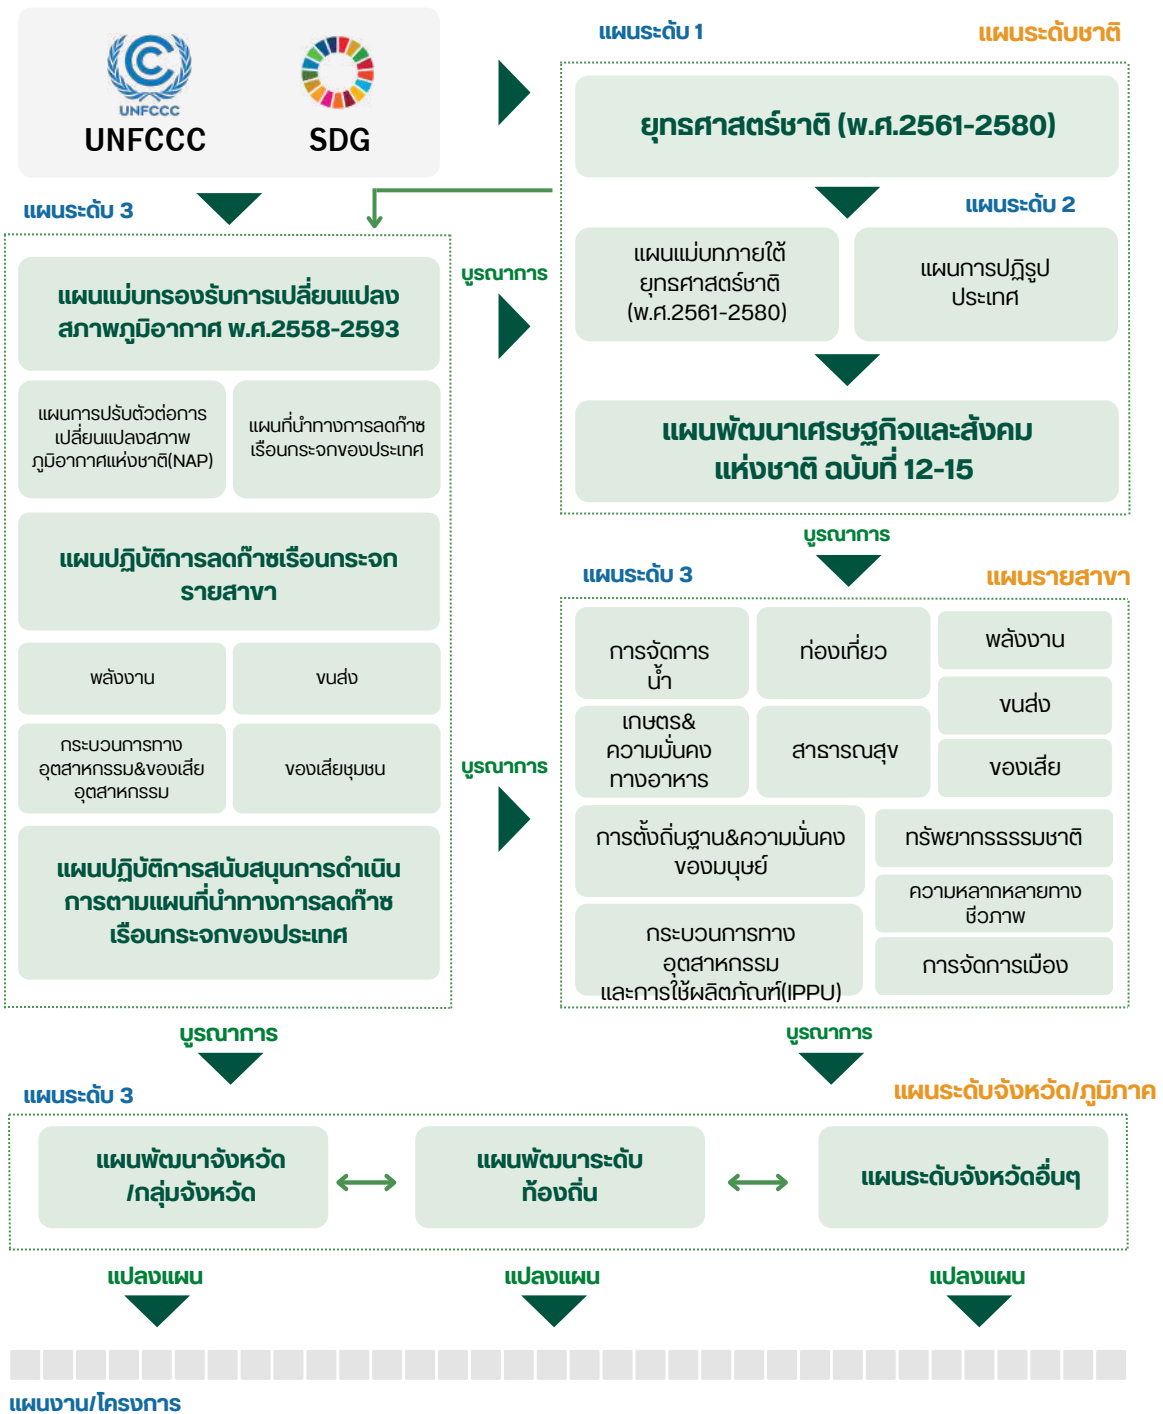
UNFCCC
UNFCCC

SDG

แผนระดับ 1

แผนระดับชาติ

ยุทธศาสตร์ชาติ (พ.ศ.2561-2580)

แผนระดับ 2

แผนแม่บทภายใต้ยุทธศาสตร์ชาติ (พ.ศ.2561-2580)

แผนการปฏิรูปประเทศ

แผนพัฒนาเศรษฐกิจและสังคมแห่งชาติ ฉบับที่ 12-15

แผนระดับ 3

แผนแม่บทรองรับการเปลี่ยนแปลงสภาพภูมิอากาศ พ.ศ.2558-2593

แผนการปรับตัวต่อการเปลี่ยนแปลงสภาพภูมิอากาศแห่งชาติ(NAP)

แผนที่นำทางการลดก๊าซเรือนกระจกของประเทศ

แผนปฏิบัติการลดก๊าซเรือนกระจกรายสาขา

พลังงาน

ขนส่ง

กระบวนการทางอุตสาหกรรม&ของเสียอุตสาหกรรม

ของเสียชุมชน

แผนปฏิบัติการสนับสนุนการดำเนินการตามแผนที่นำทางการลดก๊าซเรือนกระจกของประเทศ

บูรณาการ

บูรณาการ

บูรณาการ

แผนระดับ 3

แผนรายสาขา

การจัดการน้ำ

ท่องเที่ยว

พลังงาน

ขนส่ง

เกษตร&ความมั่นคงทางอาหาร

สาธารณสุข

ของเสีย

การตั้งถิ่นฐาน&ความมั่นคงของมนุษย์

ทรัพยากรธรรมชาติ

ความหลากหลายทางชีวภาพ

กระบวนการทางอุตสาหกรรมและการใช้ผลิตภัณฑ์(IPPU)

การจัดการเมือง

บูรณาการ

บูรณาการ

แผนระดับ 3

แผนระดับจังหวัด/ภูมิภาค

แผนพัฒนาจังหวัด/กลุ่มจังหวัด

แผนพัฒนาระดับท้องถิ่น

แผนระดับจังหวัดอื่นๆ

แปลงแผน

แปลงแผน

แปลงแผน

แผนงาน/โครงการ